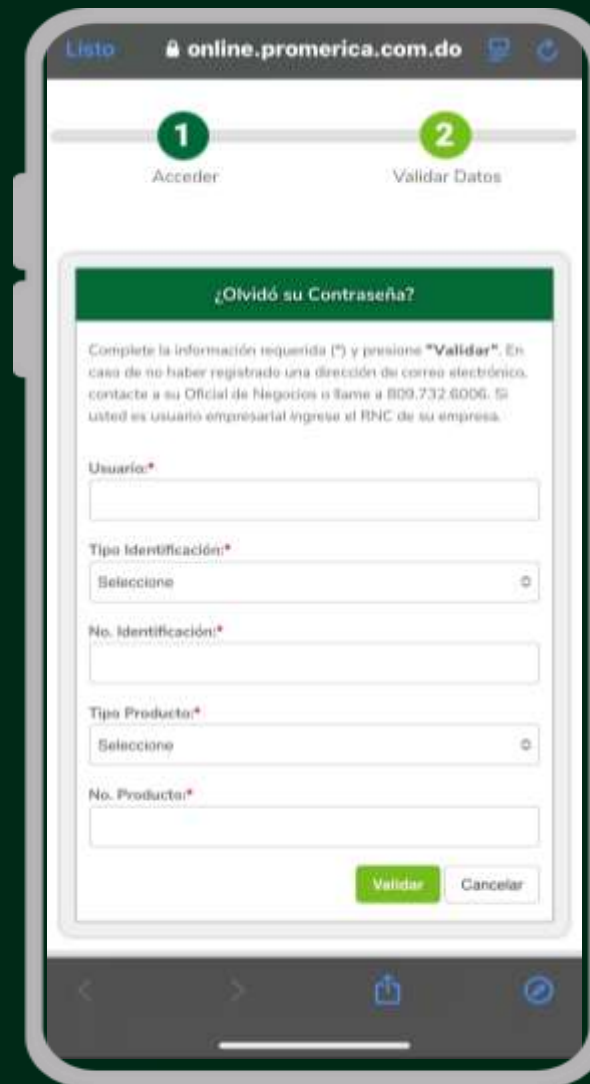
Listo online.promerica.com.do

1 Acceder

2 Validar Datos

¿Olvidó su Contraseña?

Complete la información requerida (*) y presione **"Validar"**. En caso de no haber registrado una dirección de correo electrónico, contacte a su Oficial de Negocios o llame a 809.732.6006. Si usted es usuario empresarial ingrese el RNC de su empresa.

Usuario:*

Tipo Identificación:*

Seleccione

No. Identificación:*

Tipo Producto:*

Seleccione

No. Producto:*

Validar Cancelar